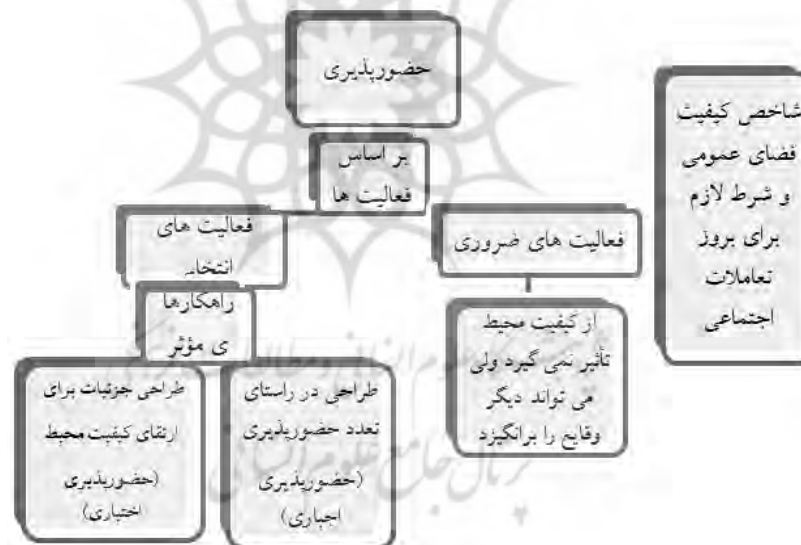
شاخص کیفیت فضای عمومی و شرط لازم برای بروز تعاملات اجتماعی

حضورپذیری

بر اساس فعالیت ها

فعالیت های ضروری

از کیفیت محیط تأثیر نمی گیرد ولی می تواند دیگر وقایع را برانگیزد

فعالیت های انتخا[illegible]

راهکارها ی مؤثر

طراحی در راستای تعدد حضورپذیری (حضورپذیری اجباری)

طراحی جزئیات برای ارتقای کیفیت محیط (حضورپذیری اختیاری)